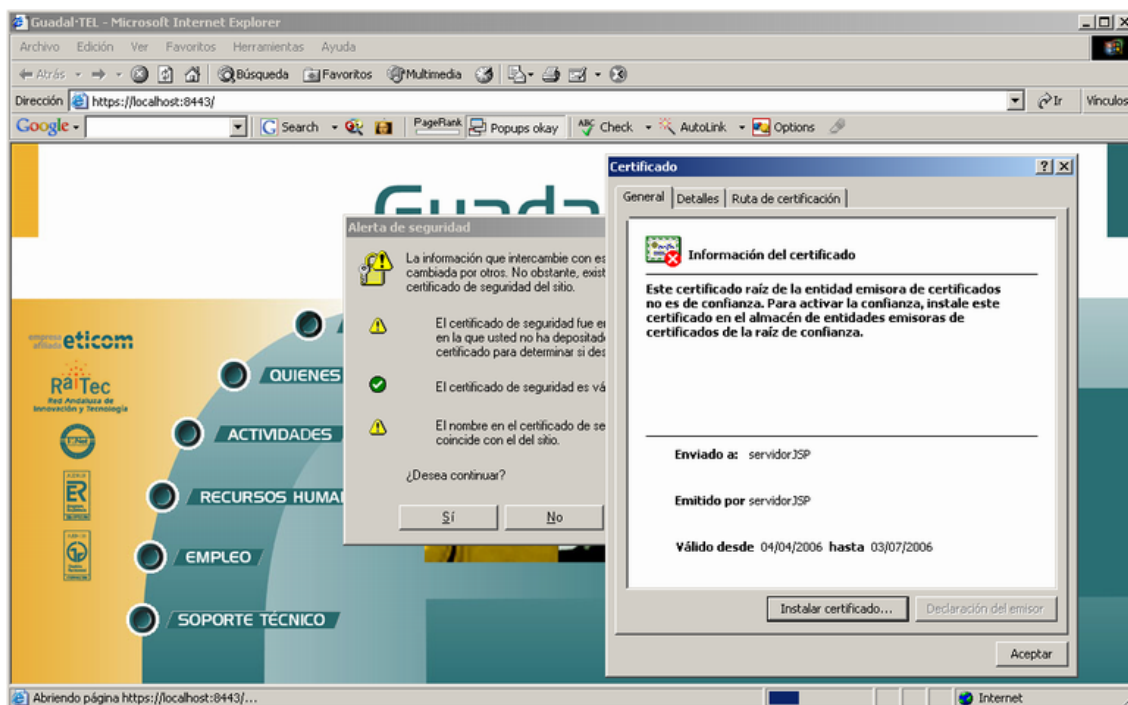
Guadal-TEL - Microsoft Internet Explorer

Archivo Edición Ver Favoritos Herramientas Ayuda

Atrás Búsqueda Favoritos Multimedia

Dirección https://localhost:8443/ Ir Vínculos

Google Search PageRank Popups okay Check AutoLink Options

Guada

empresa afiliada eticom

RaiTec Red Andaluza de Innovación y Tecnología

QUIENES

ACTIVIDADES

RECURSOS HUMA

EMPLEO

SOPORTE TÉCNICO

Alerta de seguridad

La información que intercambie con es cambiada por otros. No obstante, exist certificado de seguridad del sitio.

El certificado de seguridad fue e en la que usted no ha depositad certificado para determinar si de

El certificado de seguridad es vá

El nombre en el certificado de se coincide con el del sitio.

¿Desea continuar?

Sí No

Certificado

General Detalles Ruta de certificación

Información del certificado

Este certificado raíz de la entidad emisora de certificados no es de confianza. Para activar la confianza, instale este certificado en el almacén de entidades emisoras de certificados de la raíz de confianza.

Enviado a: servidorJSP

Emitido por servidorJSP

Válido desde 04/04/2006 hasta 03/07/2006

Instalar certificado... Declaración del emisor

Aceptar

Abriendo página https://localhost:8443/...

Internet